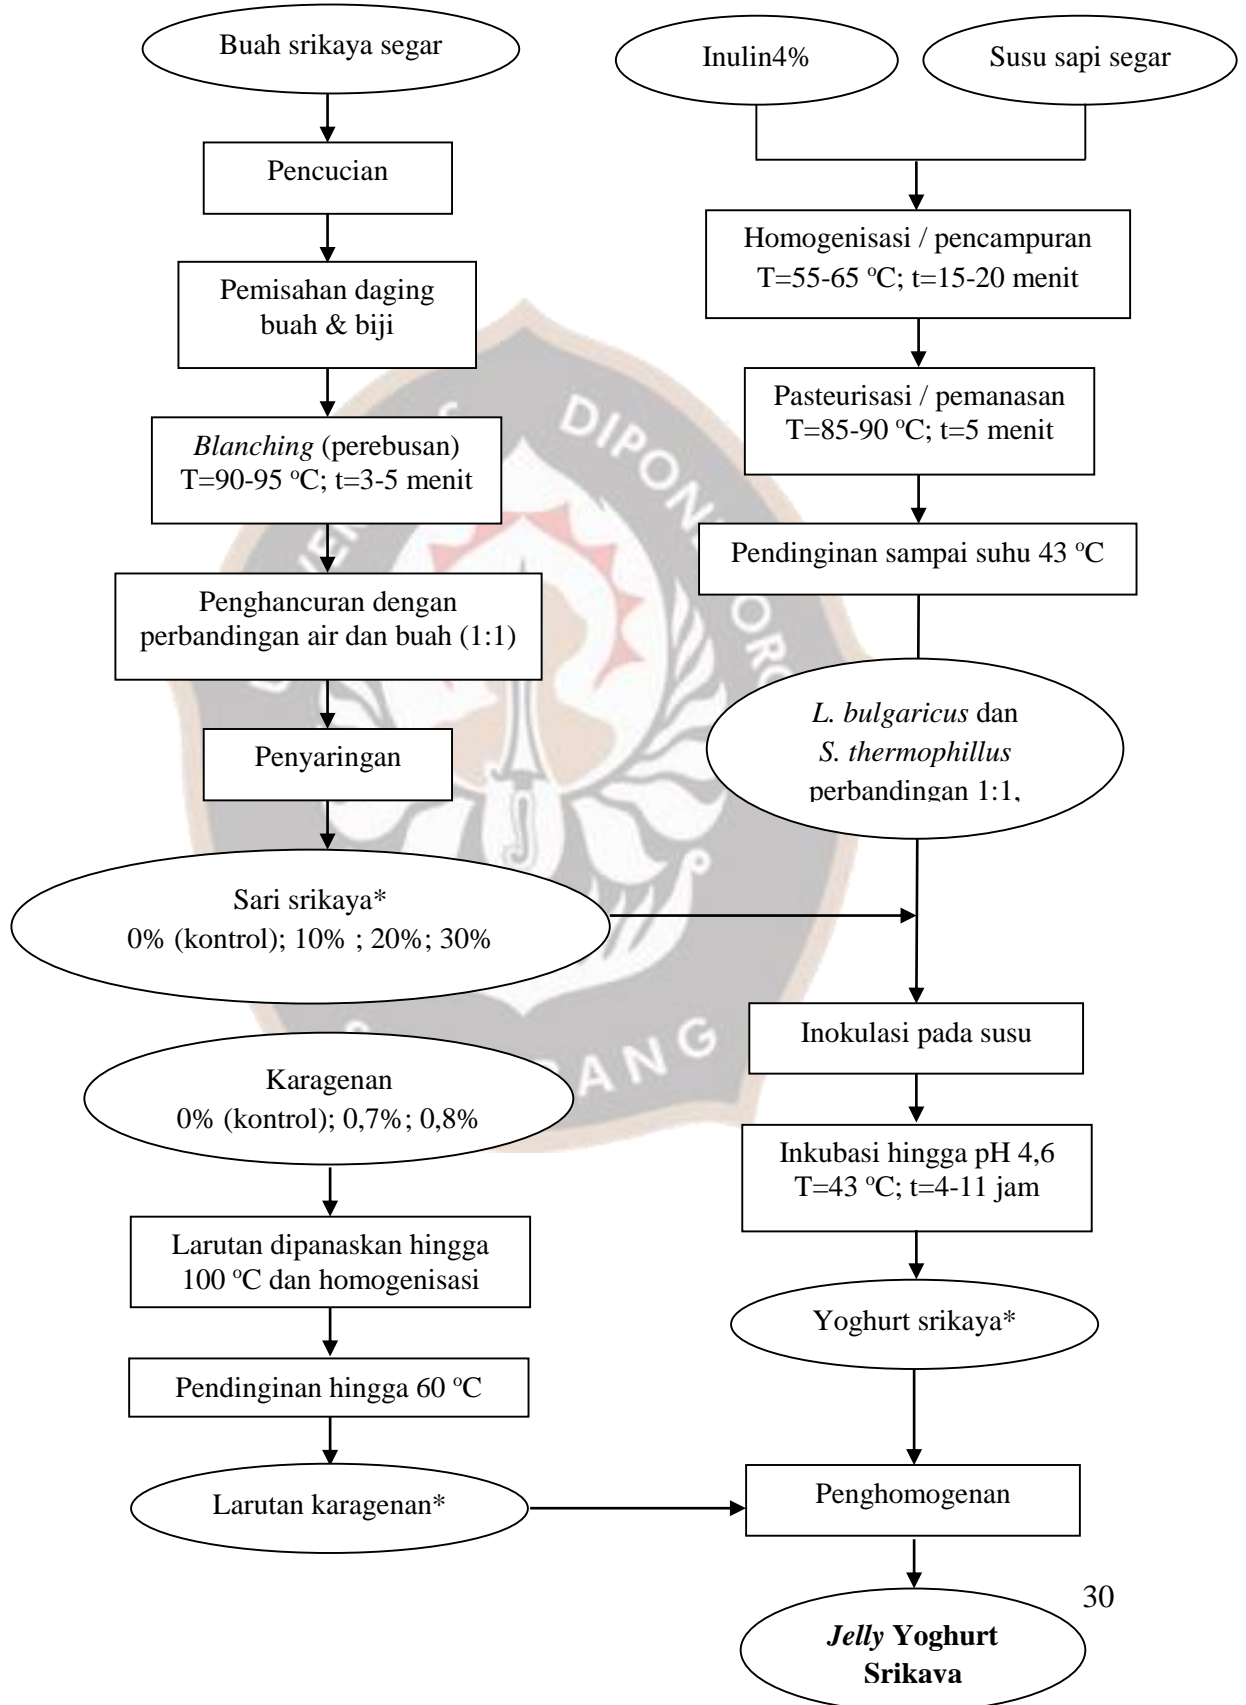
Buah srikaya segar

Pencucian

Pemisahan daging buah & biji

*Blanching* (perebusan) T=90-95 ºC; t=3-5 menit

Penghancuran dengan perbandingan air dan buah (1:1)

Penyaringan

Sari srikaya* 0% (kontrol); 10% ; 20%; 30%

Karagenan 0% (kontrol); 0,7%; 0,8%

Larutan dipanaskan hingga 100 ºC dan homogenisasi

Pendinginan hingga 60 ºC

Larutan karagenan*

Inulin4%

Susu sapi segar

Homogenisasi / pencampuran T=55-65 ºC; t=15-20 menit

Pasteurisasi / pemanasan T=85-90 ºC; t=5 menit

Pendinginan sampai suhu 43 ºC

*L. bulgaricus* dan *S. thermophillus* perbandingan 1:1,

Inokulasi pada susu

Inkubasi hingga pH 4,6 T=43 ºC; t=4-11 jam

Yoghurt srikaya*

Penghomogenan

***Jelly* Yoghurt Srikaya**

30